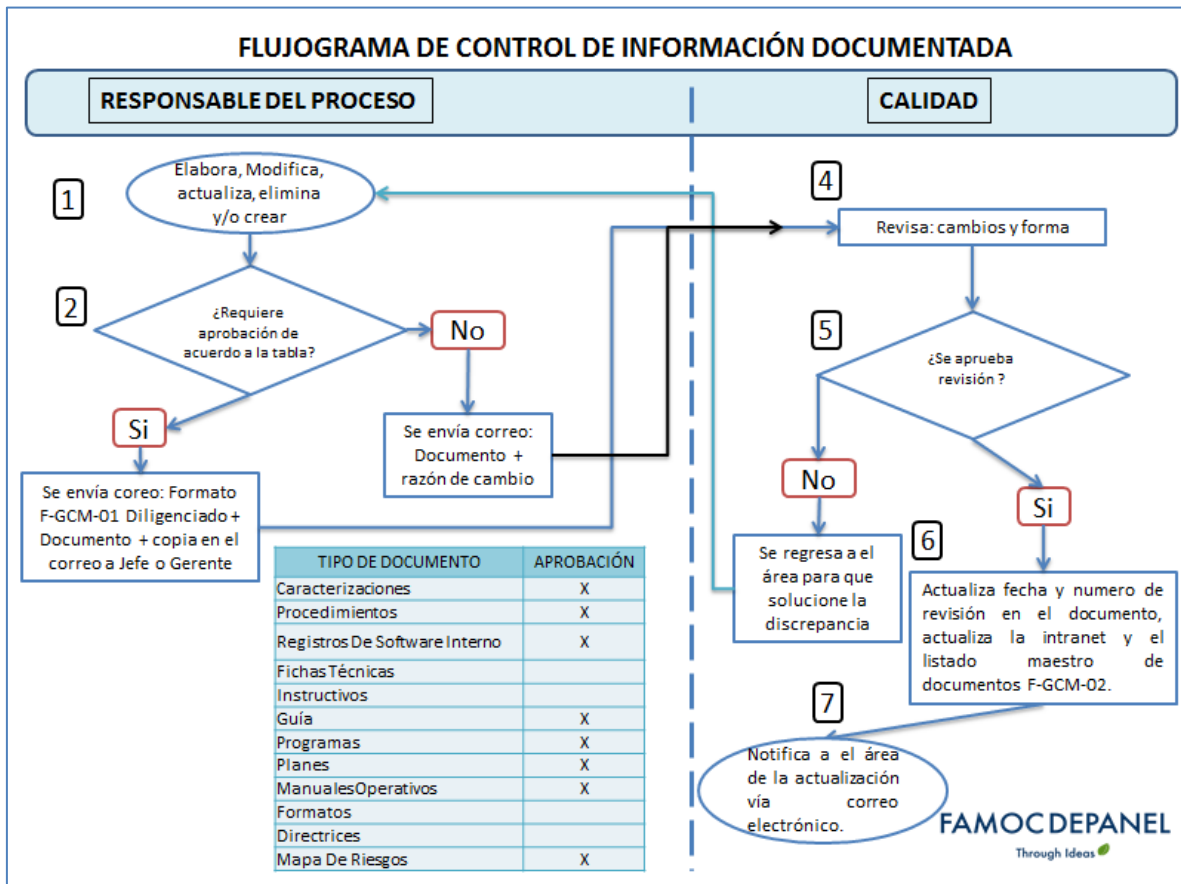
FLUJOGRAMA DE CONTROL DE INFORMACIÓN DOCUMENTADA

RESPONSABLE DEL PROCESO

CALIDAD

1

Elabora, Modifica, actualiza, elimina y/o crear

2

¿Requiere aprobación de acuerdo a la tabla?

No

Si

Se envía correo: Documento + razón de cambio

Se envía coreo: Formato F-GCM-01 Diligenciado + Documento + copia en el correo a Jefe o Gerente

| TIPO DE DOCUMENTO | APROBACIÓN |
|---|---|
| Caracterizaciones | X |
| Procedimientos | X |
| Registros De Software Interno | X |
| Fichas Técnicas | |
| Instructivos | |
| Guía | X |
| Programas | X |
| Planes | X |
| ManualesOperativos | X |
| Formatos | |
| Directrices | |
| Mapa De Riesgos | X |

4

Revisa: cambios y forma

5

¿Se aprueba revisión ?

No

Si

Se regresa a el área para que solucione la discrepancia

6

Actualiza fecha y numero de revisión en el documento, actualiza la intranet y el listado maestro de documentos F-GCM-02.

7

Notifica a el área de la actualización vía correo electrónico.

FAMOC DEPANEL
Through Ideas